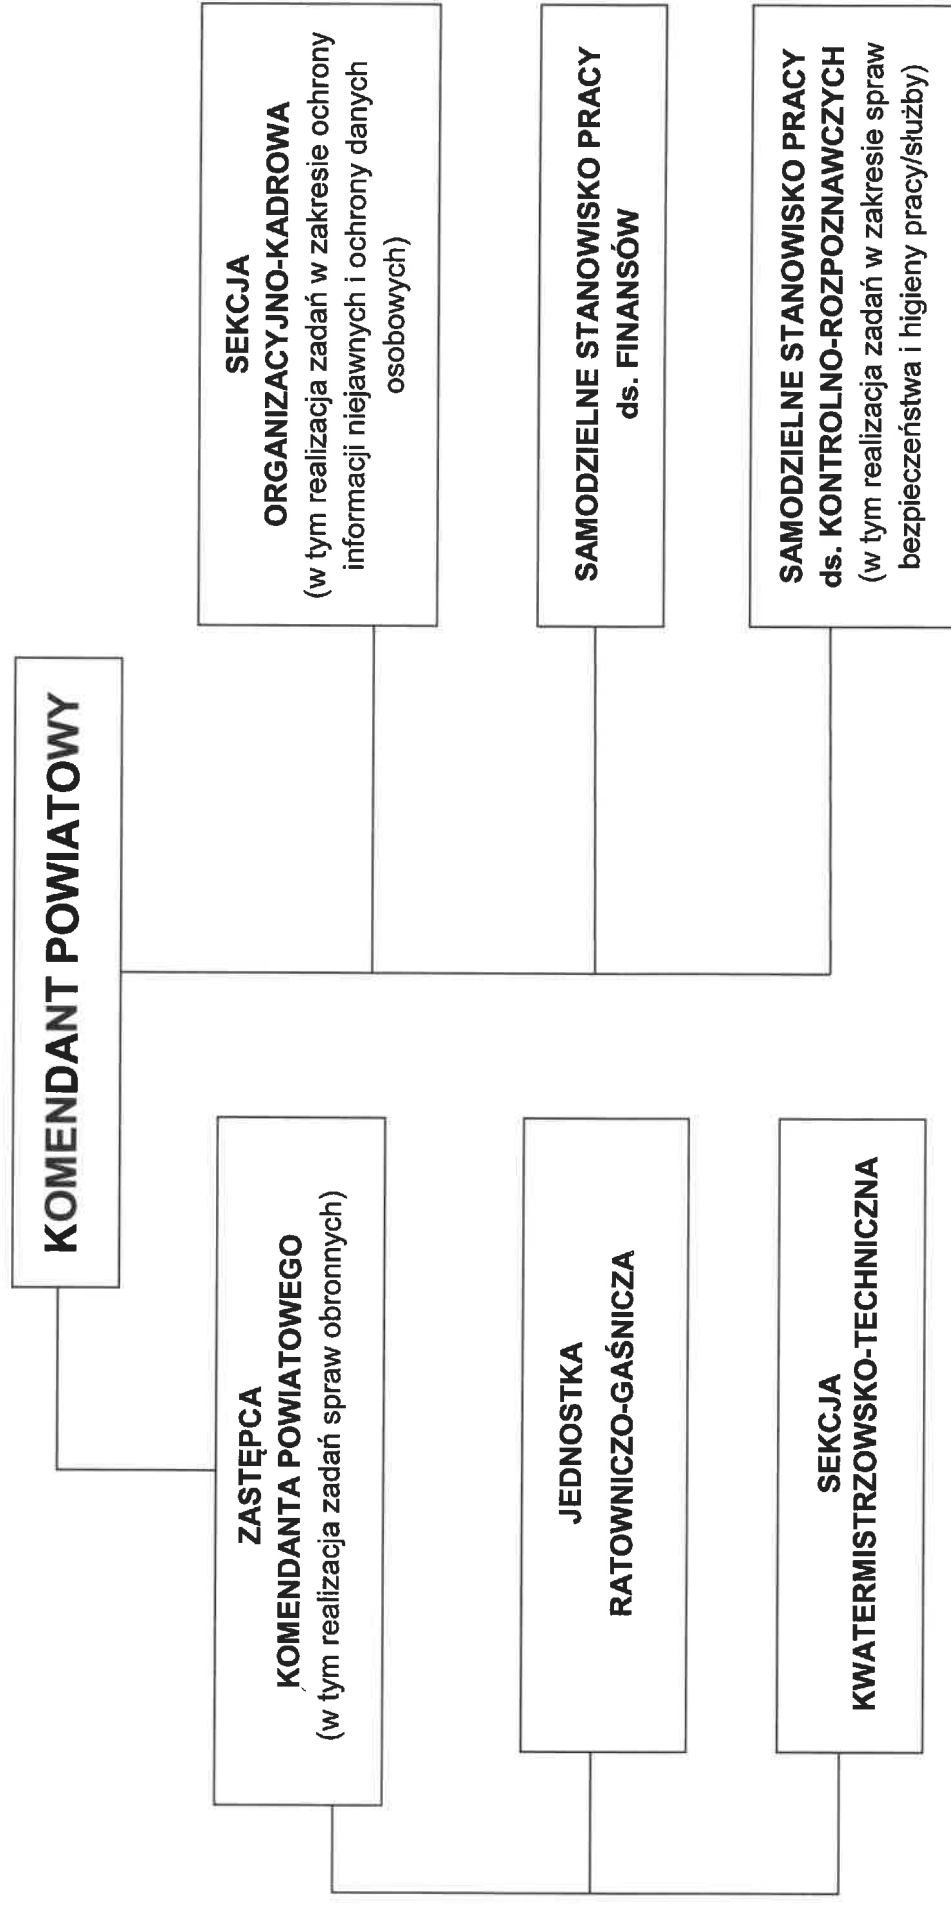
KOMENDANT POWIATOWY

ZASTĘPCA KOMENDANTA POWIATOWEGO (w tym realizacja zadań spraw obronnych)

JEDNOSTKA RATOWNICZO-GAŚNICZA

SEKCJA KWATERMISTRZOWSKO-TECHNICZNA

SEKCJA ORGANIZACYJNO-KADROWA (w tym realizacja zadań w zakresie ochrony informacji niejawnych i ochrony danych osobowych)

SAMODZIELNE STANOWISKO PRACY ds. FINANSÓW

SAMODZIELNE STANOWISKO PRACY ds. KONTROLNO-ROZPOZNAWCZYCH (w tym realizacja zadań w zakresie spraw bezpieczeństwa i higieny pracy/służby)